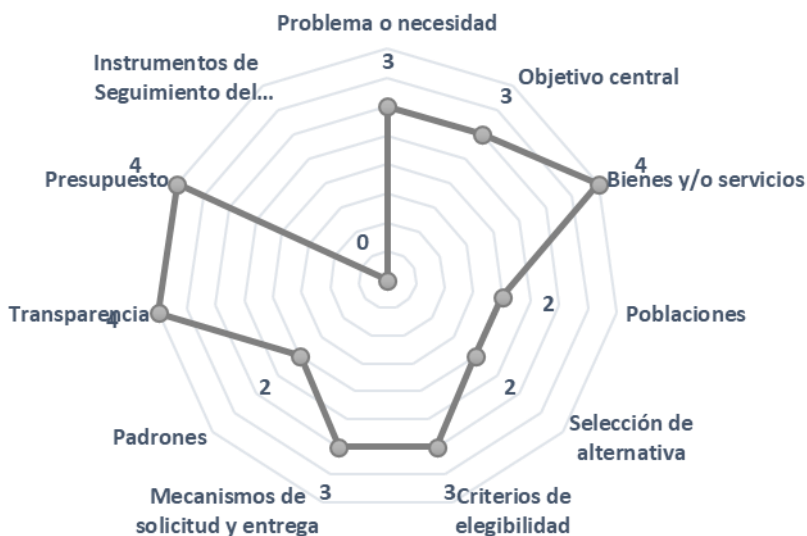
Problema o necesidad
3
Objetivo central
3
4
Bienes y/o servicios
2
Poblaciones
2
Selección de alternativa
3
Criterios de elegibilidad
3
Mecanismos de solicitud y entrega
2
Padrones
4
Transparencia
4
Presupuesto
Instrumentos de Seguimiento del...
0